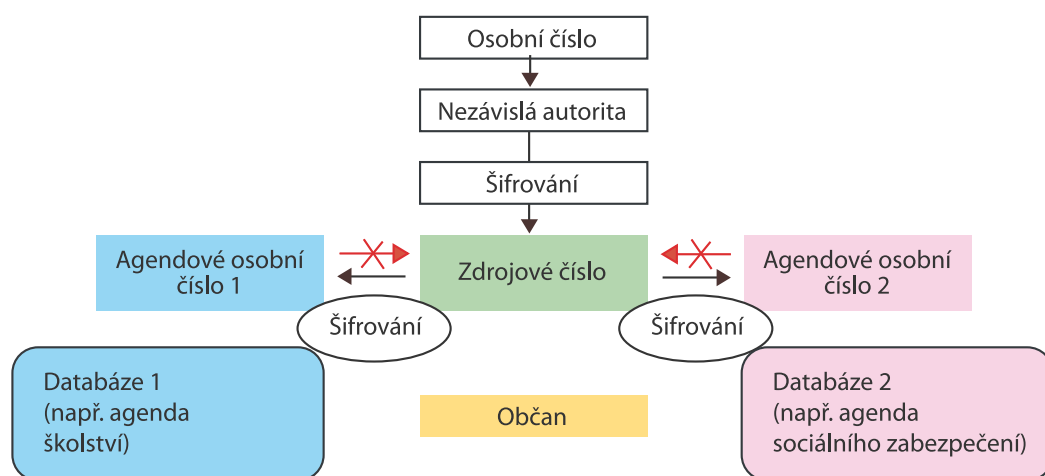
Osobní číslo

Nezávislá autorita

Šifrování

Agendové osobní číslo 1

Zdrojové číslo

Agendové osobní číslo 2

Šifrování

Šifrování

Databáze 1 (např. agenda školství)

Občan

Databáze 2 (např. agenda sociálního zabezpečení)